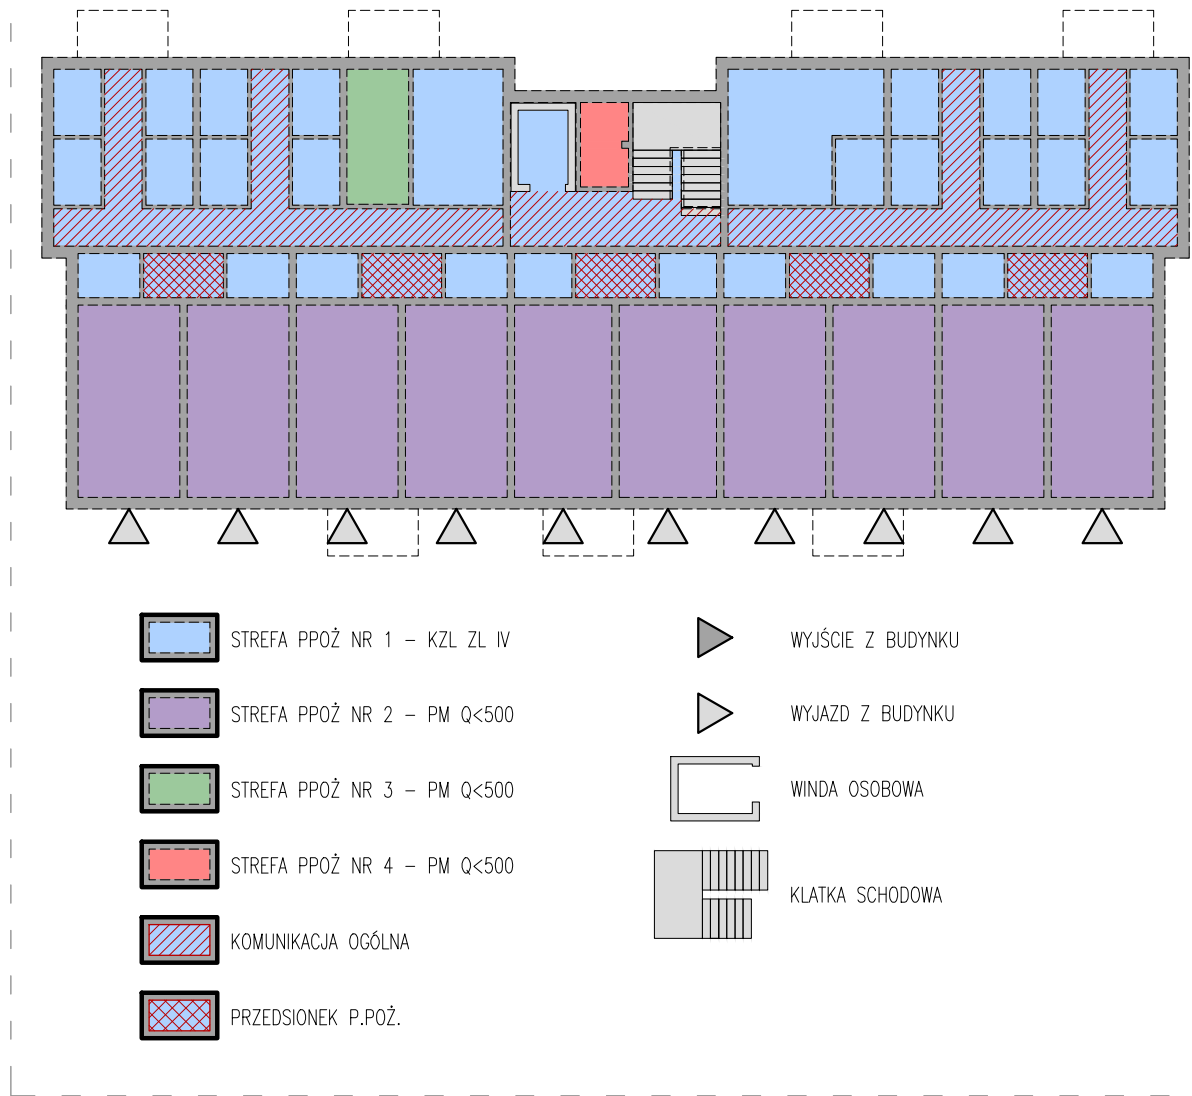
STREFA PPOŻ NR 1 – KZL ZL IV

STREFA PPOŻ NR 2 – PM Q<500

STREFA PPOŻ NR 3 – PM Q<500

STREFA PPOŻ NR 4 – PM Q<500

KOMUNIKACJA OGÓLNA

PRZEDSIONEK P.POŻ.

WYJŚCIE Z BUDYNKU

WYJAZD Z BUDYNKU

WINDA OSOBOWA

KLATKA SCHODOWA